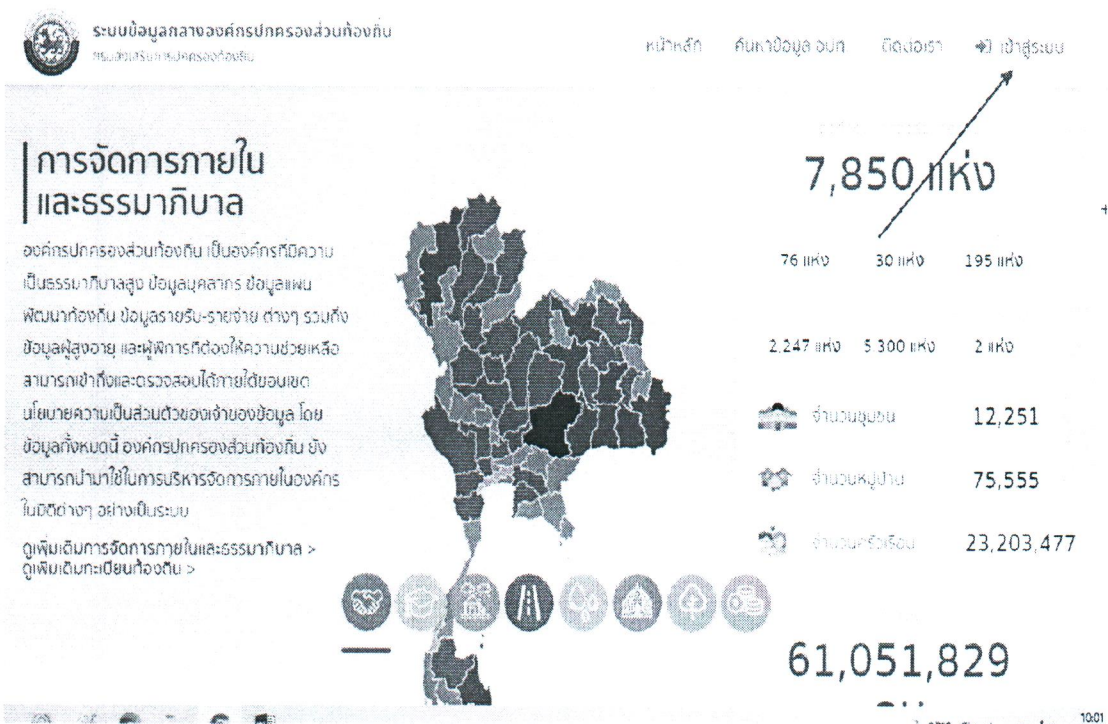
ระบบข้อมูลกลางองค์กรปกครองส่วนท้องถิ่น
กรมส่งเสริมการปกครองท้องถิ่น

หน้าหลัก ค้นหาข้อมูล อปท ติดต่อเรา เข้าสู่ระบบ

การจัดการภายใน และธรรมาภิบาล

องค์กรปกครองส่วนท้องถิ่น เป็นองค์กรที่มีความเป็นธรรมาภิบาลสูง ข้อมูลบุคลากร ข้อมูลแผนพัฒนาท้องถิ่น ข้อมูลรายรับ-รายจ่าย ต่างๆ รวมถึงข้อมูลผู้สูงอายุ และผู้พิการที่ต้องให้ความช่วยเหลือ สามารถเข้าถึงและตรวจสอบได้ภายใต้ขอบเขตนโยบายความเป็นส่วนตัวของเจ้าของข้อมูล โดยข้อมูลทั้งหมดนี้ องค์กรปกครองส่วนท้องถิ่น ยังสามารถนำมาใช้ในการบริหารจัดการภายในองค์กรในมิติต่างๆ อย่างเป็นระบบ

ดูเพิ่มเติมการจัดการภายในและธรรมาภิบาล >
ดูเพิ่มเติมทะเบียนท้องถิ่น >

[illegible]

7,850 แห่ง

76 แห่ง 30 แห่ง 195 แห่ง

2,247 แห่ง 5,300 แห่ง 2 แห่ง

จำนวนชุมชน 12,251

จำนวนหมู่บ้าน 75,555

จำนวนครัวเรือน 23,203,477

61,051,829

10:01